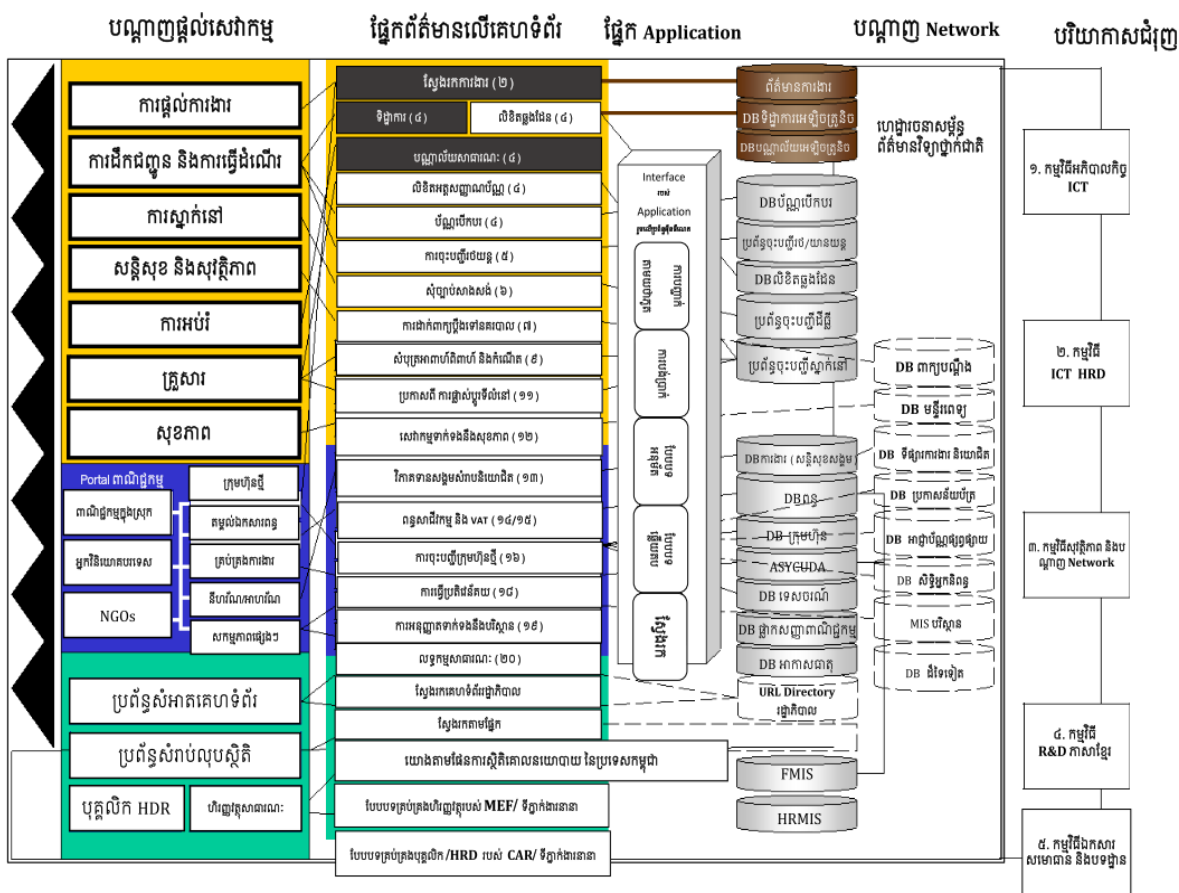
បណ្ដាញផ្ដល់សេវាកម្ម

ផ្នែកព័ត៌មានលើគេហទំព័រ

ផ្នែក Application

បណ្ដាញ Network

បរិយាកាសជំរុញ

ការផ្ដល់ការងារ

ការដឹកជញ្ជូន និងការធ្វើដំណើរ

ការស្នាក់នៅ

សន្តិសុខ និងសុវត្ថិភាព

ការអប់រំ

គ្រួសារ

សុខភាព

Portal ពាណិជ្ជកម្ម

ពាណិជ្ជកម្មក្នុងស្រុក

អ្នកវិនិយោគបរទេស

NGOs

ក្រុមហ៊ុនថ្មី

គណនេយ្យ/ឯកសារពន្ធ

គ្រប់គ្រងការងារ

នីតិវិធី/អាជាណ

សកម្មភាពផ្សេងៗ

ប្រព័ន្ធសំអាតគេហទំព័រ

ប្រព័ន្ធសំរាប់លុបស្ថិតិ

បុគ្គលិក HDR

ហិរញ្ញវត្ថុសាធារណៈ

ស្វែងរកការងារ (២)

ទិដ្ឋាការ (៤)

លិខិតឆ្លងដែន (៤)

បណ្ណាល័យសាធារណៈ (៤)

លិខិតអត្តសញ្ញាណប័ណ្ណ (៤)

ប័ណ្ណបើកបរ (៤)

ការចុះបញ្ជីយានយន្ត (៥)

សុំច្បាប់សាងសង់ (៦)

ការដាក់ពាក្យប្ដឹងទៅនគរបាល (៧)

សំបុត្របញ្ជាក់អាពាហ៍ពិពាហ៍ និងកំណើត (៩)

ប្រកាសពី ការផ្លាស់ប្ដូរទីលំនៅ (១១)

សេវាកម្មទាក់ទងនឹងសុខភាព (១២)

វិភាគទានសង្គមសំរាប់បរិយោជិត (១៣)

ពន្ធសាជីវកម្ម និង VAT (១៤/១៥)

ការចុះបញ្ជីក្រុមហ៊ុនថ្មី (១៦)

ការធ្វើប្រតិវេទន៍ស្ថិតិ (១៨)

ការអនុញ្ញាតទាក់ទងនឹងបរិស្ថាន (១៩)

លទ្ធកម្មសាធារណៈ (២០)

ស្វែងរកគេហទំព័ររដ្ឋាភិបាល

ស្វែងរកតាមផ្នែក

យោងតាមផែនការស្ថិតិគោលនយោបាយ នៃប្រទេសកម្ពុជា

ប្រព័ន្ធគ្រប់គ្រងហិរញ្ញវត្ថុរបស់ MEF/ ទីភ្នាក់ងារនានា

ប្រព័ន្ធគ្រប់គ្រងបុគ្គលិក/HRD របស់ CAR/ ទីភ្នាក់ងារនានា

Interface
Application

ការស្នាក់នៅ

ការបង់ប្រាក់

ប្រព័ន្ធអាជ្ញាប័ណ្ណ

ប្រព័ន្ធអាជ្ញាប័ណ្ណ

ស្វែងរក

URL Directory រដ្ឋាភិបាល

ព័ត៌មានការងារ

DB ទិដ្ឋាការអេឡិចត្រូនិច

DBបណ្ណាល័យអេឡិចត្រូនិច

ហេដ្ឋារចនាសម្ព័ន្ធ ព័ត៌មានវិទ្យាថ្នាក់ជាតិ

DBប័ណ្ណបើកបរ

ប្រព័ន្ធចុះបញ្ជីរថយន្ត/យានយន្ត

DBលិខិតឆ្លងដែន

ប្រព័ន្ធចុះបញ្ជីដីធ្លី

ប្រព័ន្ធចុះបញ្ជីស្នាក់នៅ

DB ពាក្យបណ្ដឹង

DB មន្ទីរពេទ្យ

DBការងារ (សន្តិសុខសង្គម)

DB ទីផ្សារការងារ និយោជិត

DBពន្ធ

DB ប្រកាសន៍យប័ត្រ

DB ក្រុមហ៊ុន

DB អាជ្ញាប័ណ្ណផ្លូវស្នើ

ASYCUDA

DB ស្ថិតិអ្នកនិពន្ធ

DB ទេសចរណ៍

MIS បរិស្ថាន

DB ផ្លាកសញ្ញាពាណិជ្ជកម្ម

DB អាកាសធាតុ

DB ដីទៅទៀត

FMIS

HRMIS

១. កម្មវិធីអភិបាលកិច្ច ICT

២. កម្មវិធី ICT HRD

៣. កម្មវិធីសុវត្ថិភាព និងបណ្ដាញ Network

៤. កម្មវិធី R&D ភាសាខ្មែរ

៥. កម្មវិធីឯកសារសមាធាន និងបទដ្ឋាន